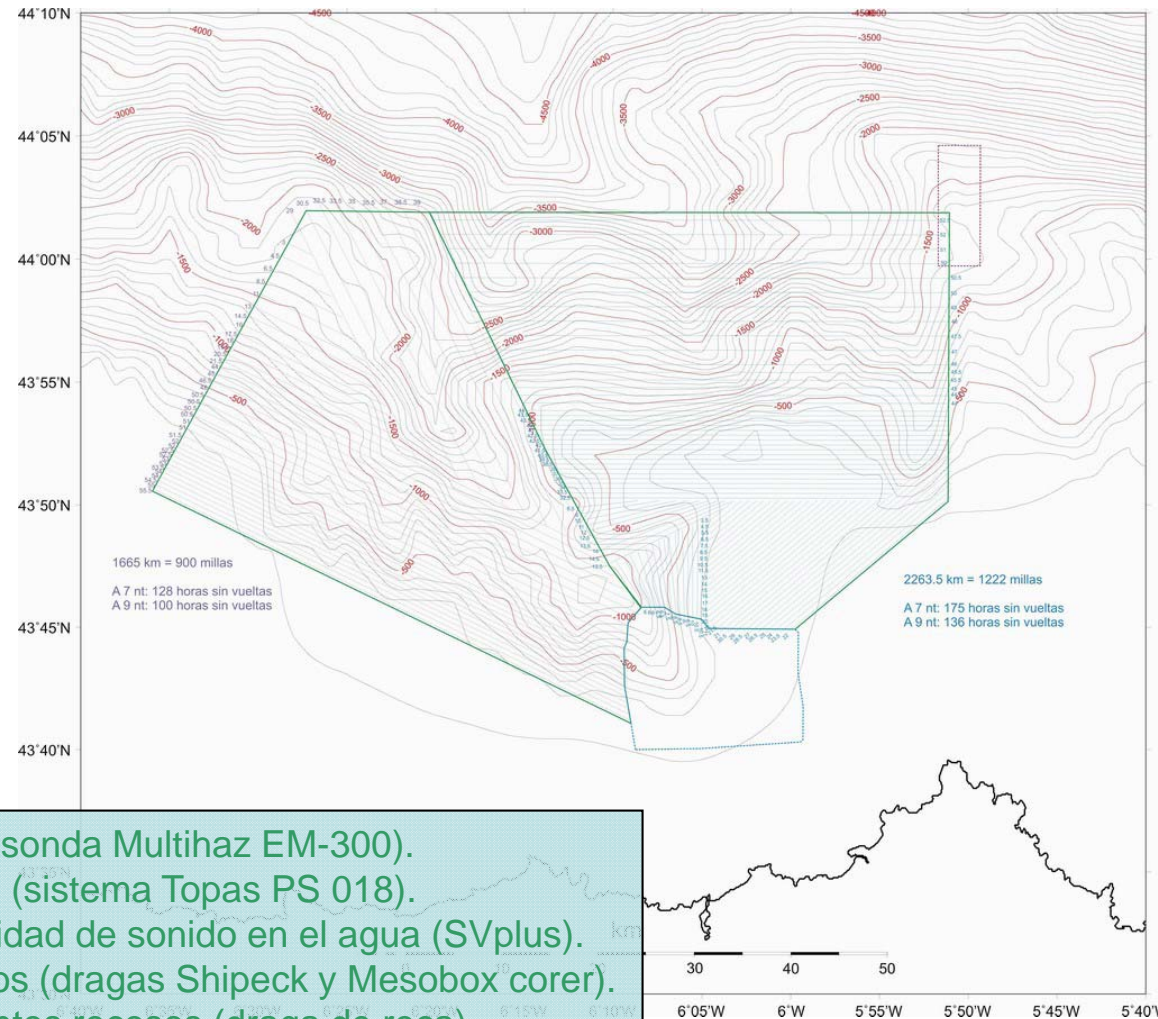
44°10'N
44°05'N
44°00'N
43°55'N
43°50'N
43°45'N
43°40'N

-4500
-4000
-3000
-3500
-2500
-2000
-1500
-1000
-500
-4500
-3500
-3000
-2500
-2000

1665 km = 900 millas

A 7 nt: 128 horas sin vueltas
A 9 nt: 100 horas sin vueltas

2263.5 km = 1222 millas

A 7 nt: 175 horas sin vueltas
A 9 nt: 136 horas sin vueltas

sonda Multihaz EM-300).
(sistema Topas PS 018).
idad de sonido en el agua (SVplus).
os (dragas Shipeck y Mesobox corer).
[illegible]

30
40
50
km

6°05'W
6°W
5°55'W
5°50'W
5°45'W
5°40'W